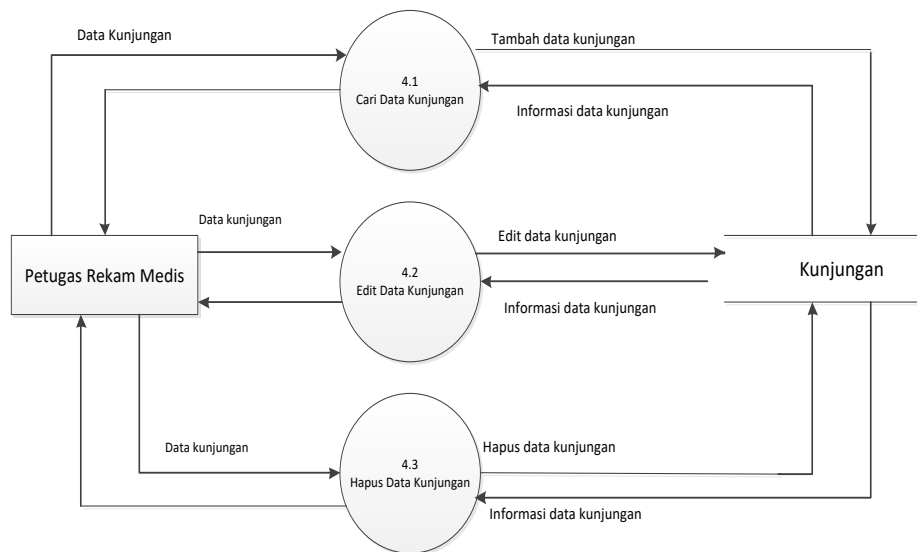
Data Kunjungan

4.1
Cari Data Kunjungan

Tambah data kunjungan

Informasi data kunjungan

Data kunjungan

Petugas Rekam Medis

4.2
Edit Data Kunjungan

Edit data kunjungan

Informasi data kunjungan

Kunjungan

Data kunjungan

4.3
Hapus Data Kunjungan

Hapus data kunjungan

Informasi data kunjungan